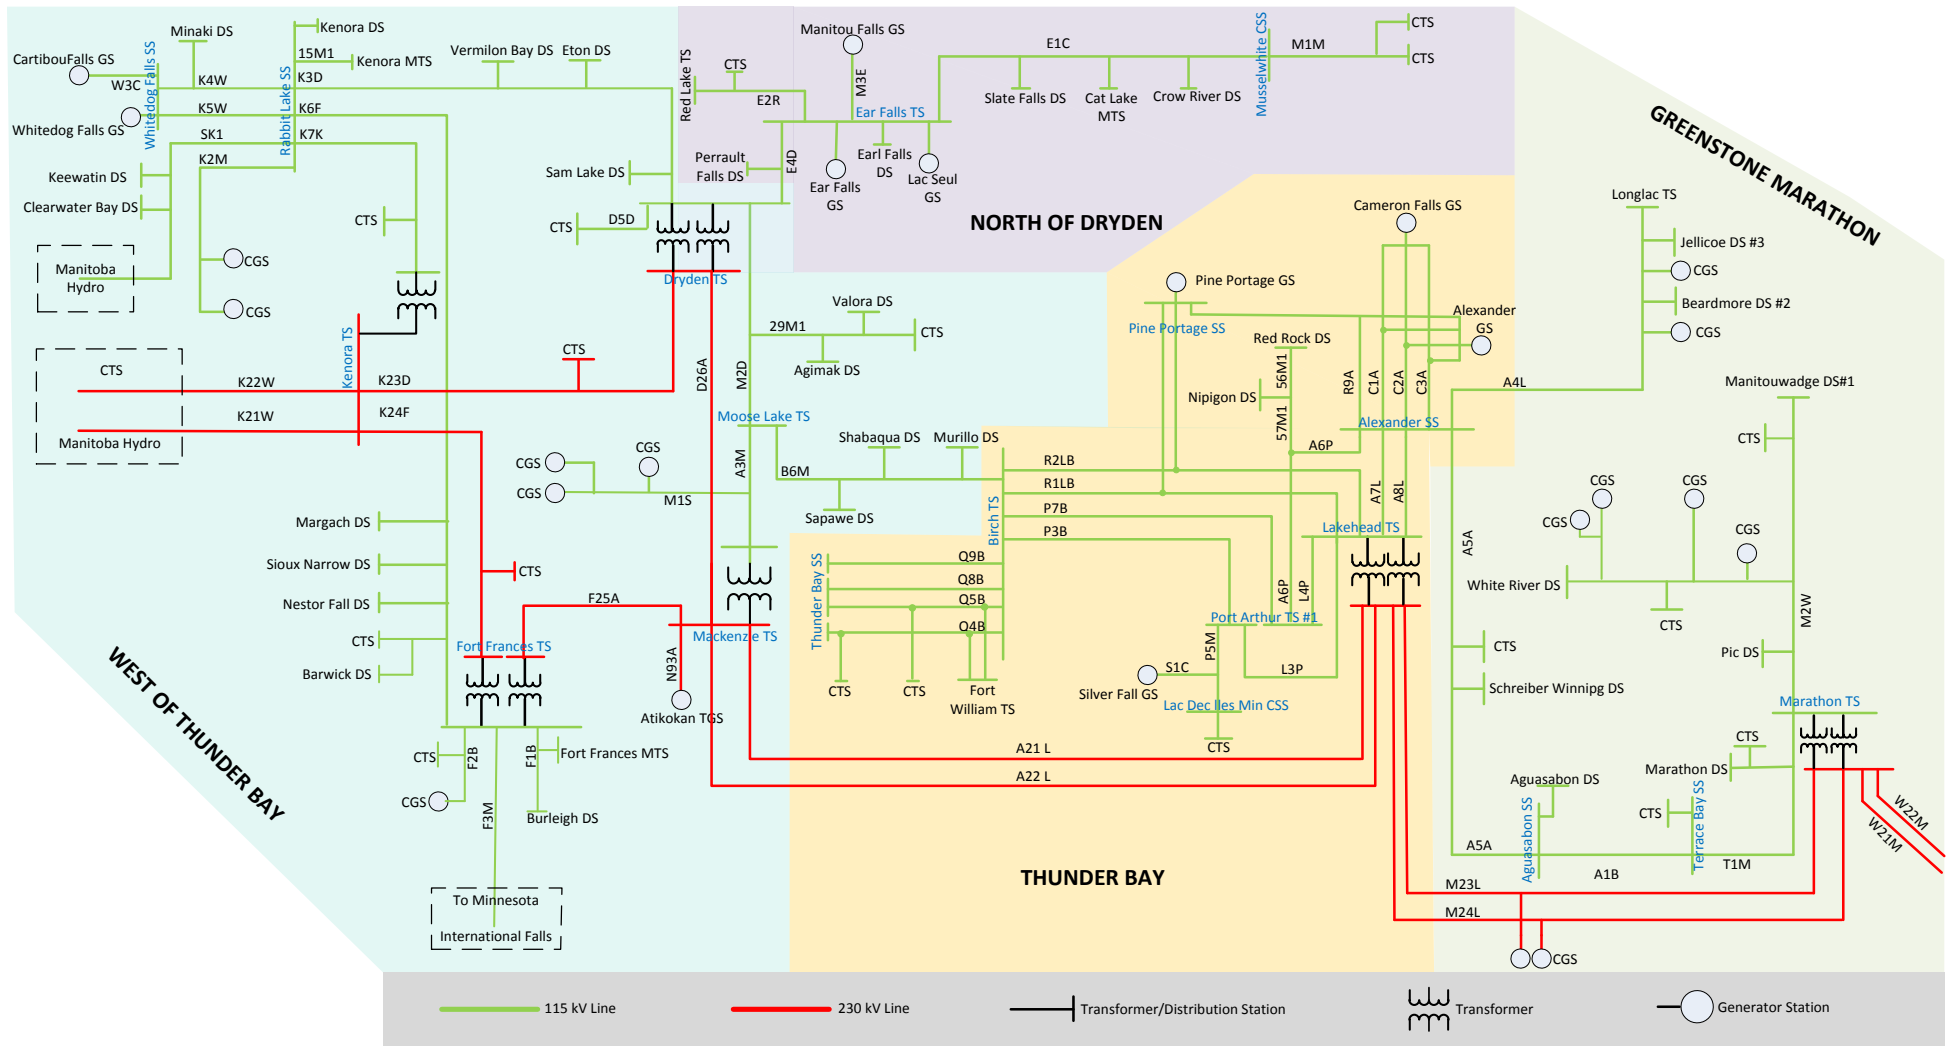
Minaki DS
Kenora DS
CartibouFalls GS
W3C
Whitedog Falls SS
K4W
15M1
Kenora MTS
K3D
Rabbit Lake SS
Vermilon Bay DS
Eton DS
Whitedog Falls GS
K5W
K6F
SK1
K7K
K2M
Keewatin DS
Clearwater Bay DS
Manitoba Hydro
CGS
CGS
CTS
Manitou Falls GS
M3E
E1C
Musselwhite CSS
M1M
CTS
CTS
Red Lake TS
CTS
E2R
Ear Falls TS
Slate Falls DS
Cat Lake MTS
Crow River DS
Perrault Falls DS
E4D
Earl Falls DS
Ear Falls GS
Lac Seul GS
Sam Lake DS
NORTH OF DRYDEN
GREENSTONE MARATHON
CTS
D5D
Dryden TS
Cameron Falls GS
Longlac TS
Jellicoe DS #3
CGS
Pine Portage GS
Beardmore DS #2
Pine Portage SS
Alexander GS
CGS
Red Rock DS
Valora DS
29M1
CTS
Agimak DS
Kenora TS
CTS
CTS
K22W
K23D
K21W
K24F
Manitoba Hydro
D26A
M2D
Moose Lake TS
56M1
R9A
C1A
C2A
C3A
A4L
Nipigon DS
57M1
Alexander SS
A6P
Manitouwadge DS#1
CTS
Shabaqua DS
Murillo DS
CGS
CGS
CGS
M1S
A3M
B6M
R2LB
R1LB
P7B
P3B
Sapawe DS
Birch TS
A7L
A8L
Lakehead TS
CGS
CGS
CGS
CGS
A5A
Margach DS
Sioux Narrow DS
CTS
Q9B
Q8B
Q5B
Q4B
Thunder Bay SS
White River DS
CTS
F25A
Nestor Fall DS
CTS
Barwick DS
Fort Frances TS
N93A
Mackenzie TS
CTS
CTS
Fort William TS
A6P
L4P
Port Arthur TS #1
P5M
S1C
L3P
Silver Fall GS
Lac Des Iles Min CSS
CTS
M2W
CTS
Pic DS
Schreiber Winnipg DS
Marathon TS
Atikokan TGS
WEST OF THUNDER BAY
CTS
F2B
F1B
Fort Frances MTS
A21 L
A22 L
CTS
Marathon DS
Aguasabon DS
CTS
CGS
F3M
Burleigh DS
Aguasabon SS
Terrace Bay SS
A5A
A1B
T1M
W22M
W21M
To Minnesota
International Falls
THUNDER BAY
M23L
M24L
CGS
115 kV Line
230 kV Line
Transformer/Distribution Station
Transformer
Generator Station